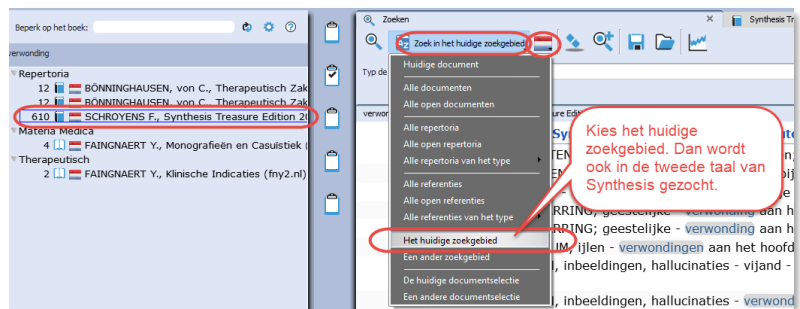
Beperk op het boek:

verwonding

Repertoria
12 BÖNNINGHAUSEN, von C., Therapeutisch Zak
12 BÖNNINGHAUSEN, von C., Therapeutisch Zak
610 SCHROYENS F., Synthesis Treasure Edition 20
Materia Medica
4 FAINGNAERT Y., Monografieën en Casuïstiek
Therapeutisch
2 FAINGNAERT Y., Klinische Indicaties (fny2.nl)

Zoeken
Synthesis Tr

Zoek in het huidige zoekgebied

Typ de

verwo

Huidige document
Alle documenten
Alle open documenten
Alle repertoria
Alle open repertoria
Alle repertoria van het type
Alle referenties
Alle open referenties
Alle referenties van het type
Het huidige zoekgebied
Een ander zoekgebied
De huidige documentselectie
Een andere documentselectie

Kies het huidige zoekgebied. Dan wordt ook in de tweede taal van Synthesis gezocht.

ure Editi
Syn
TEN
RRING; geestelijke - verwonding aan h
RING; geestelijke - verwonding aan he
IM, ijlen - verwondingen aan het hoofd
, inbeeldingen, hallucinaties - vijand -
, inbeeldingen, hallucinaties - verwond